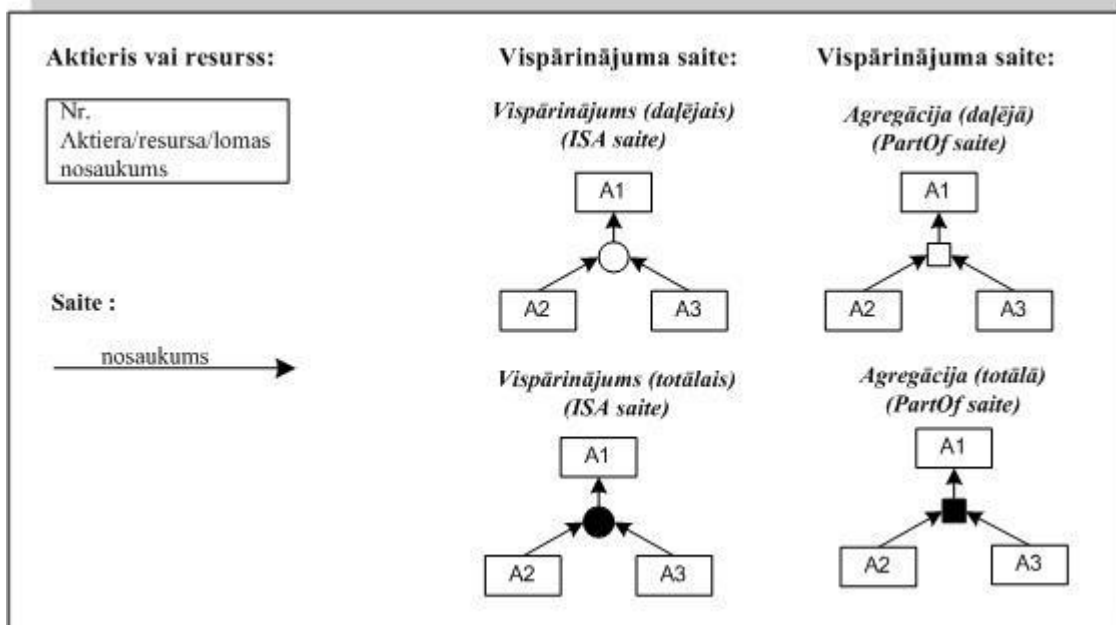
Aktieris vai resurss:

Nr.
Aktiera/resursa/lomas nosaukums

Saite :

nosaukums

Vispārinājuma saite:

Vispārinājums (daļējais)
(ISA saite)

A1

A2

A3

Vispārinājums (totālais)
(ISA saite)

A1

A2

A3

Vispārinājuma saite:

Agregācija (daļējā)
(PartOf saite)

A1

A2

A3

Agregācija (totālā)
(PartOf saite)

A1

A2

A3